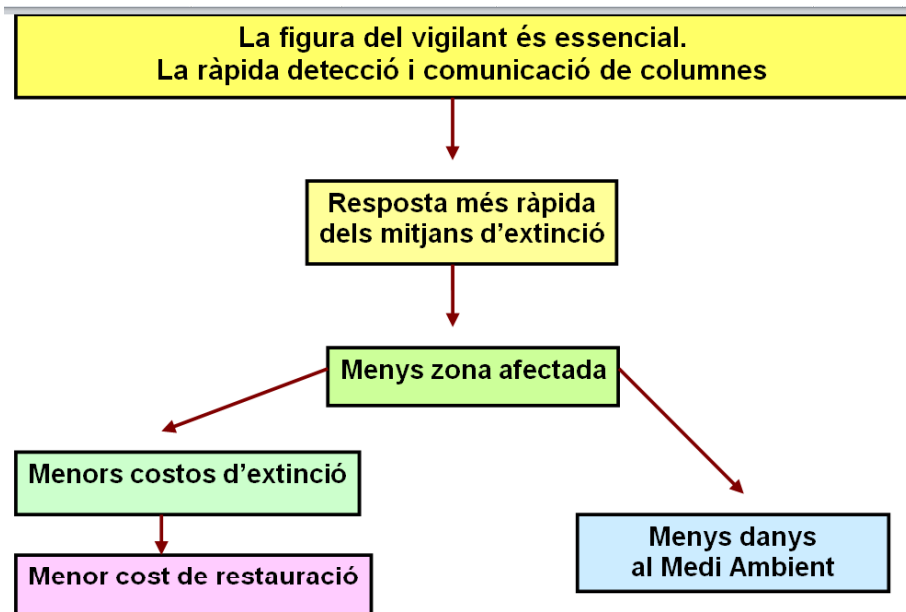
La figura del vigilant és essencial.
La ràpida detecció i comunicació de columnes

Resposta més ràpida dels mitjans d’extinció

Menys zona afectada

Menors costos d’extinció

Menor cost de restauració

Menys danys al Medi Ambient